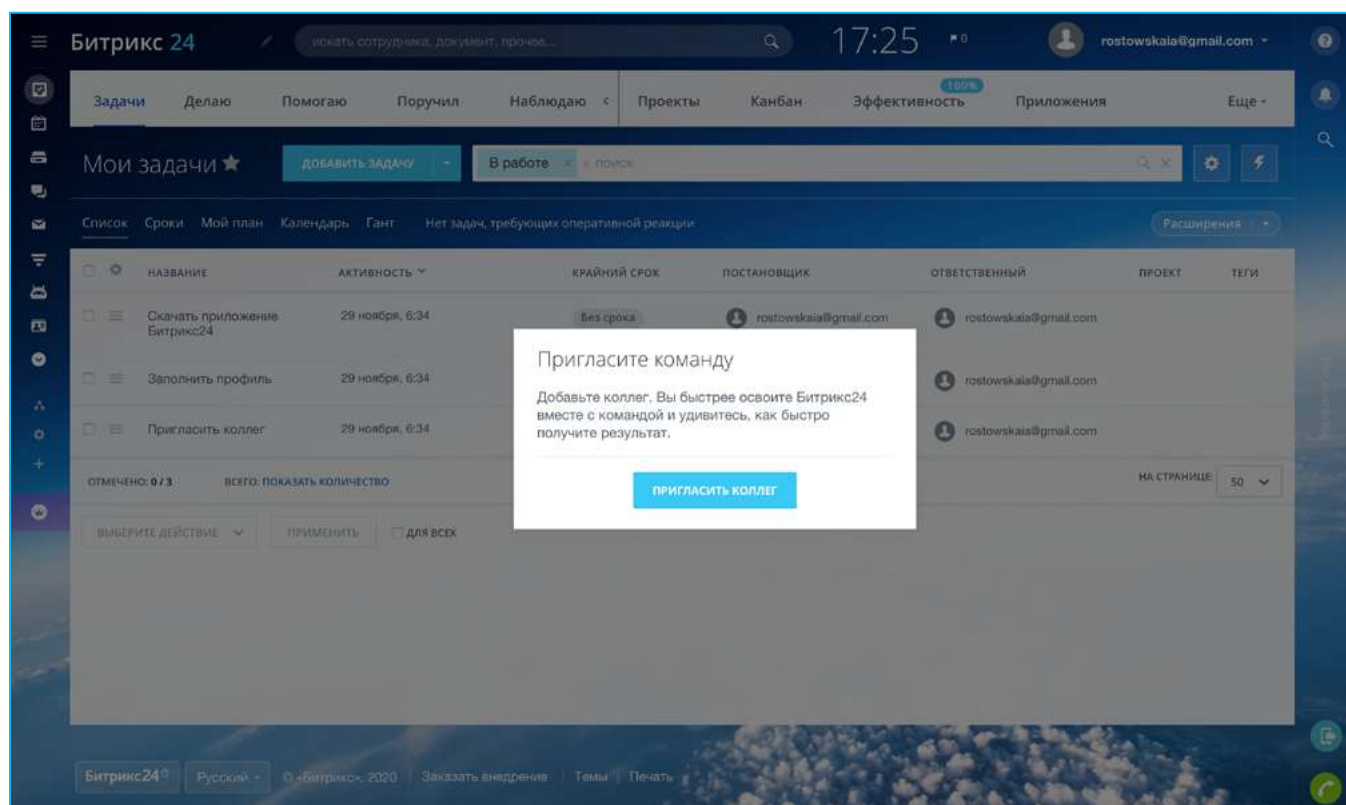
Битрикс 24

искать сотрудника, документ, прочее...

17:25

rostowskaia@gmail.com

Задачи Делаю Помогаю Поручил Наблюдаю Проекты Канбан 100% Эффективность Приложения Еще

Мои задачи ★ ДОБАВИТЬ ЗАДАЧУ В работе + поиск

Список Сроки Мой план Календарь Гант Нет задач, требующих оперативной реакции Расширения

| | НАЗВАНИЕ | АКТИВНОСТЬ | КРАЙНИЙ СРОК | ПОСТАНОВЩИК | ОТВЕТСТВЕННЫЙ | ПРОЕКТ | ТЕГИ |
|---|---|---|---|---|---|---|---|
| | Скачать приложение Битрикс24 | 29 ноября, 6:34 | Без срока | rostowskaia@gmail.com | rostowskaia@gmail.com | | |
| | Заполнить профиль | 29 ноября, 6:34 | | | rostowskaia@gmail.com | | |
| | Пригласить коллег | 29 ноября, 6:34 | | | rostowskaia@gmail.com | | |

ОТМЕЧЕНО: 0 / 3 ВСЕГО: ПОКАЗАТЬ КОЛИЧЕСТВО НА СТРАНИЦЕ: 50

ВЫБЕРИТЕ ДЕЙСТВИЕ ПРИМЕНИТЬ ДЛЯ ВСЕХ

Пригласите команду

Добавьте коллег. Вы быстрее освоите Битрикс24 вместе с командой и удивитесь, как быстро получите результат.

ПРИГЛАСИТЬ КОЛЛЕГ

Битрикс24 Русский © «Битрикс», 2020 Заказать внедрение Темы Печать